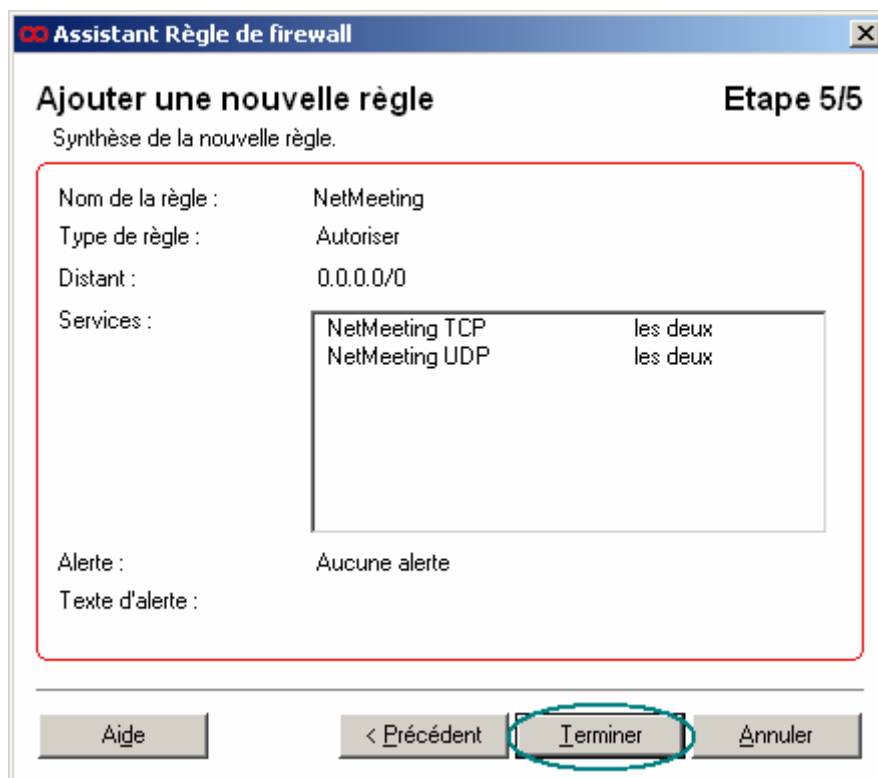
Assistant Règle de firewall

Ajouter une nouvelle règle

Etape 5/5

Synthèse de la nouvelle règle.

Nom de la règle : NetMeeting

Type de règle : Autoriser

Distant : 0.0.0.0/0

Services :

| NetMeeting TCP | les deux |
|---|---|
| NetMeeting UDP | les deux |

Alerte : Aucune alerte

Texte d'alerte :

Aide

< Précédent

Terminer

Annuler